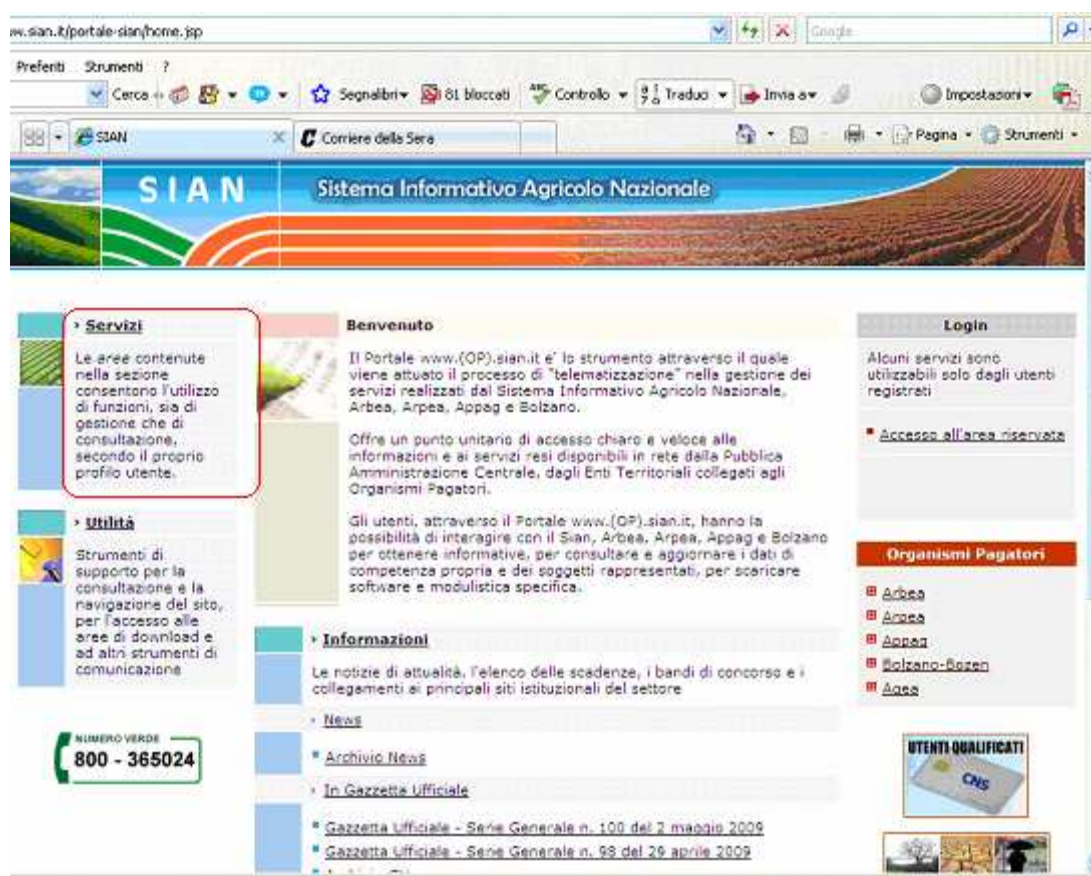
ww.sian.it/portale-sian/home.jsp

Google

Preferiti Strumenti ?

Cerca Segnalibri 81 bloccati Controllo Traduci Invia a Impostazioni

SIAN Corriere della Sera

Pagina Strumenti

SIAN

Sistema Informativo Agricolo Nazionale

› Servizi

Le aree contenute nella sezione consentono l'utilizzo di funzioni, sia di gestione che di consultazione, secondo il proprio profilo utente.

› Utilità

Strumenti di supporto per la consultazione e la navigazione del sito, per l'accesso alle aree di download e ad altri strumenti di comunicazione

NUMERO VERDE
800 - 365024

Benvenuto

Il Portale www.(OP).sian.it e' lo strumento attraverso il quale viene attuato il processo di "telematizzazione" nella gestione dei servizi realizzati dal Sistema Informativo Agricolo Nazionale, Arbea, Arpea, Appag e Bolzano.

Offre un punto unitario di accesso chiaro e veloce alle informazioni e ai servizi resi disponibili in rete dalla Pubblica Amministrazione Centrale, dagli Enti Territoriali collegati agli Organismi Pagatori.

Gli utenti, attraverso il Portale www.(OP).sian.it, hanno la possibilità di interagire con il Sian, Arbea, Arpea, Appag e Bolzano per ottenere informative, per consultare e aggiornare i dati di competenza propria e dei soggetti rappresentati, per scaricare software e modulistica specifica.

› Informazioni

Le notizie di attualità, l'elenco delle scadenze, i bandi di concorso e i collegamenti ai principali siti istituzionali del settore

› News

Archivio News

› In Gazzetta Ufficiale

Gazzetta Ufficiale - Serie Generale n. 100 del 2 maggio 2009

Gazzetta Ufficiale - Serie Generale n. 98 del 29 aprile 2009

Login

Alcuni servizi sono utilizzabili solo dagli utenti registrati

Accesso all'area riservata

Organismi Pagatori

Arbea
Arpea
Appag
Bolzano-Bozen
Agea

UTENTI QUALIFICATI
CNS